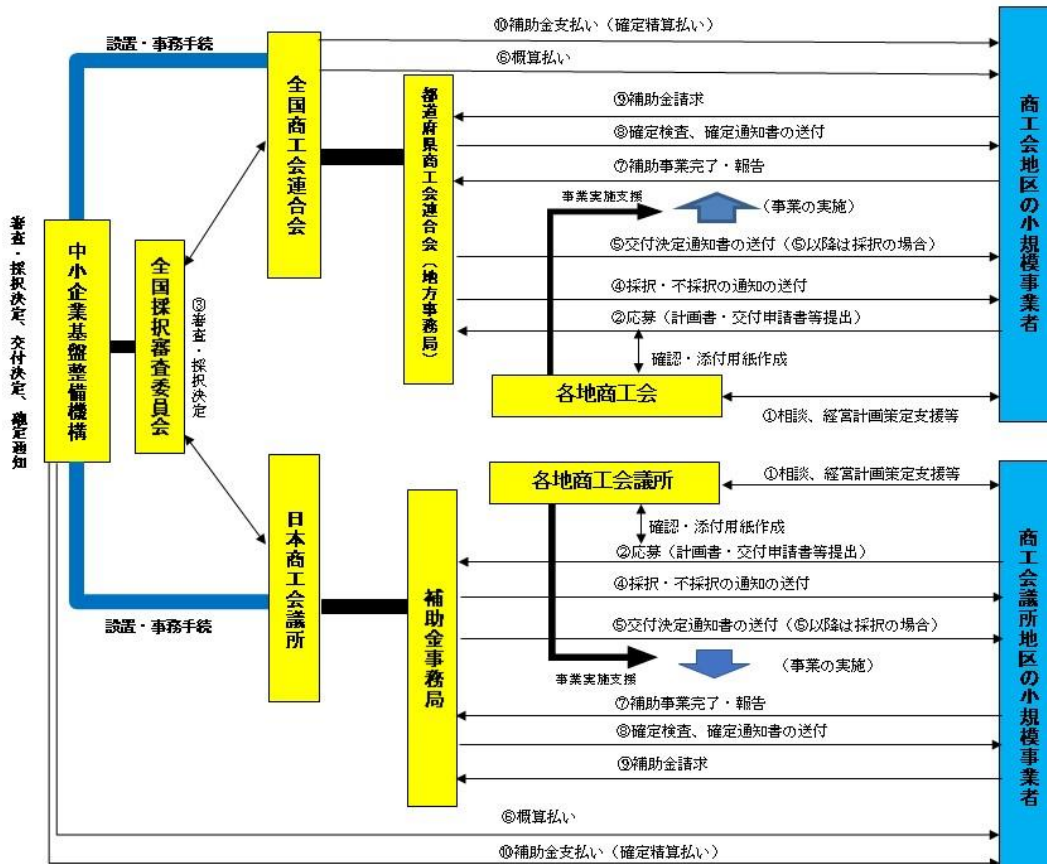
⑩補助金支払い（確定精算払い）
設置・事務手続
⑥概算払い
全国商工会連合会
都道府県商工会連合会（地方事務局）
⑨補助金請求
⑧確定検査、確定通知書の送付
⑦補助事業完了・報告
事業実施支援
（事業の実施）
⑤交付決定通知書の送付（⑤以降は採択の場合）
④採択・不採択の通知の送付
②応募（計画書・交付申請書等提出）
確認・添付用紙作成
各地商工会
①相談、経営計画策定支援等
商工会地区の小規模事業者
審査・採択決定、交付決定、確定通知
中小企業基盤整備機構
全国採択審査委員会
③審査・採択決定
日本商工会議所
各地商工会議所
①相談、経営計画策定支援等
確認・添付用紙作成
②応募（計画書・交付申請書等提出）
④採択・不採択の通知の送付
⑤交付決定通知書の送付（⑤以降は採択の場合）
補助金事務局
設置・事務手続
事業実施支援
（事業の実施）
⑦補助事業完了・報告
⑧確定検査、確定通知書の送付
⑨補助金請求
商工会議所地区の小規模事業者
⑥概算払い
⑩補助金支払い（確定精算払い）